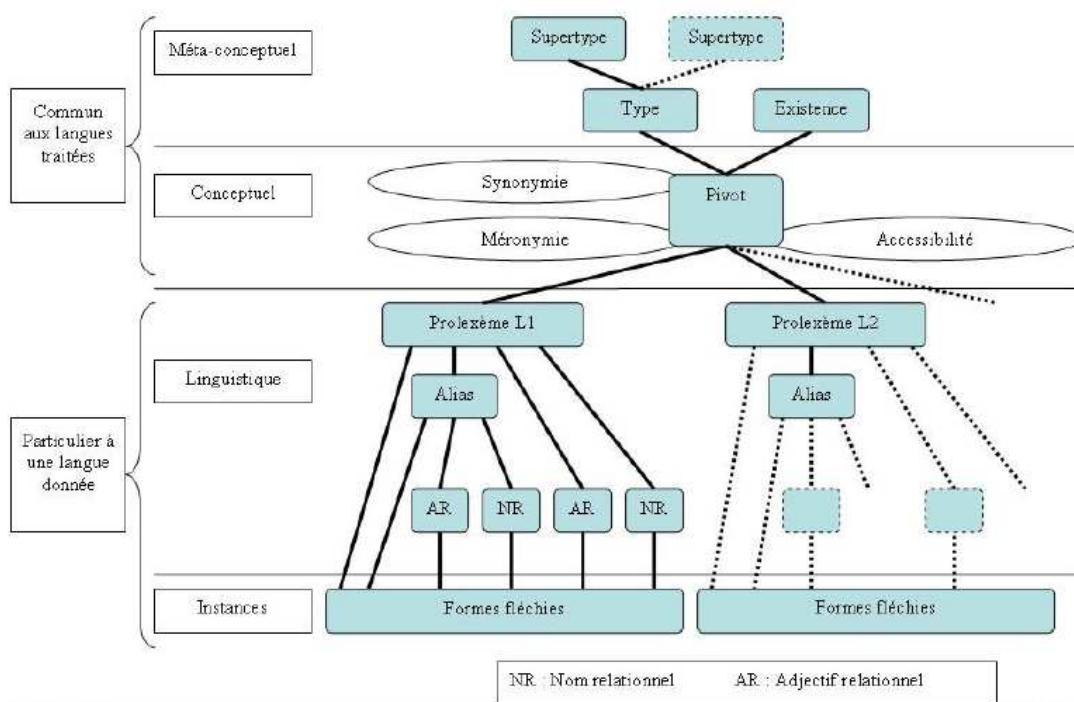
Méta-conceptuel

Supertype

Supertype

Type

Existence

Commun aux langues traitées

Conceptuel

Synonymie

Pivot

Méronymie

Accessibilité

Prolexème L1

Prolexème L2

Linguistique

Alias

Alias

Particulier à une langue donnée

AR

NR

AR

NR

Instances

Formes fléchies

Formes fléchies

NR : Nom relationnel AR : Adjectif relationnel